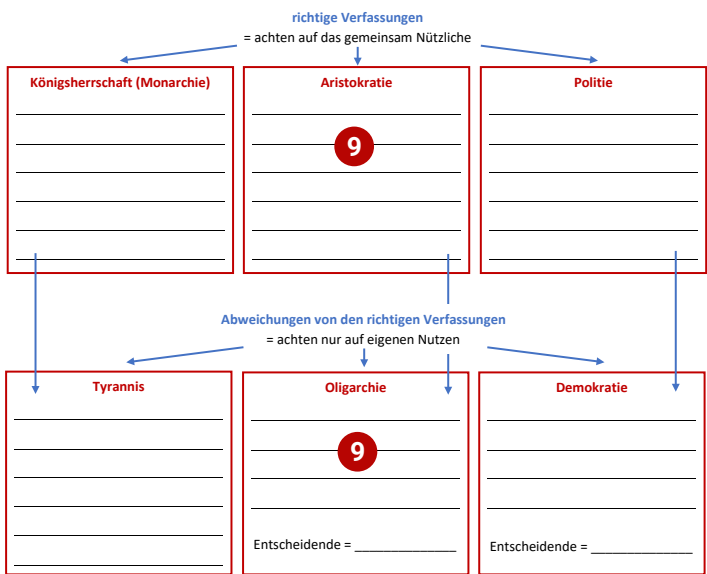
richtige Verfassungen
= achten auf das gemeinsam Nützliche

Königsherrschaft (Monarchie)

Aristokratie

9

Politie

Abweichungen von den richtigen Verfassungen
= achten nur auf eigenen Nutzen

Tyrannis

Oligarchie

9

Entscheidende = ______________

Demokratie

Entscheidende = ______________